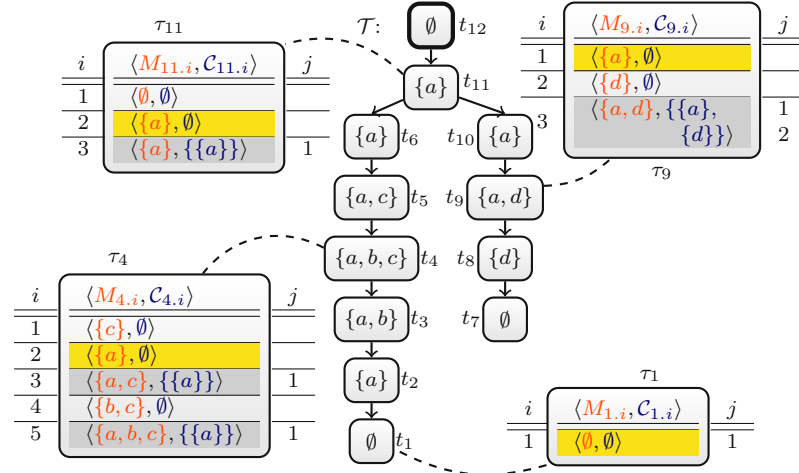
$\tau_{11}$

| $i$ | $\langle M_{11.i}, \mathcal{C}_{11.i} \rangle$ | $j$ |
|---|---|---|
| 1 | $\langle \emptyset, \emptyset \rangle$ | |
| 2 | $\langle \{a\}, \emptyset \rangle$ | |
| 3 | $\langle \{a\}, \{\{a\}\} \rangle$ | 1 |

$\mathcal{T}$: $\emptyset$ $t_{12}$

$\{a\}$ $t_{11}$

$\{a\}$ $t_6$ $t_{10}$ $\{a\}$ 3

$\{a, c\}$ $t_5$ $t_9$ $\{a, d\}$

$\{a, b, c\}$ $t_4$ $t_8$ $\{d\}$

$\{a, b\}$ $t_3$ $t_7$ $\emptyset$

$\{a\}$ $t_2$

$\emptyset$ $t_1$

| $i$ | $\langle M_{9.i}, \mathcal{C}_{9.i} \rangle$ | $j$ |
|---|---|---|
| 1 | $\langle \{a\}, \emptyset \rangle$ | |
| 2 | $\langle \{d\}, \emptyset \rangle$ | |
| | $\langle \{a, d\}, \{\{a\}, \{d\}\} \rangle$ | 1, 2 |

$\tau_9$

$\tau_4$

| $i$ | $\langle M_{4.i}, \mathcal{C}_{4.i} \rangle$ | $j$ |
|---|---|---|
| 1 | $\langle \{c\}, \emptyset \rangle$ | |
| 2 | $\langle \{a\}, \emptyset \rangle$ | |
| 3 | $\langle \{a, c\}, \{\{a\}\} \rangle$ | 1 |
| 4 | $\langle \{b, c\}, \emptyset \rangle$ | |
| 5 | $\langle \{a, b, c\}, \{\{a\}\} \rangle$ | 1 |

$\tau_1$

| $i$ | $\langle M_{1.i}, \mathcal{C}_{1.i} \rangle$ | $j$ |
|---|---|---|
| 1 | $\langle \emptyset, \emptyset \rangle$ | 1 |